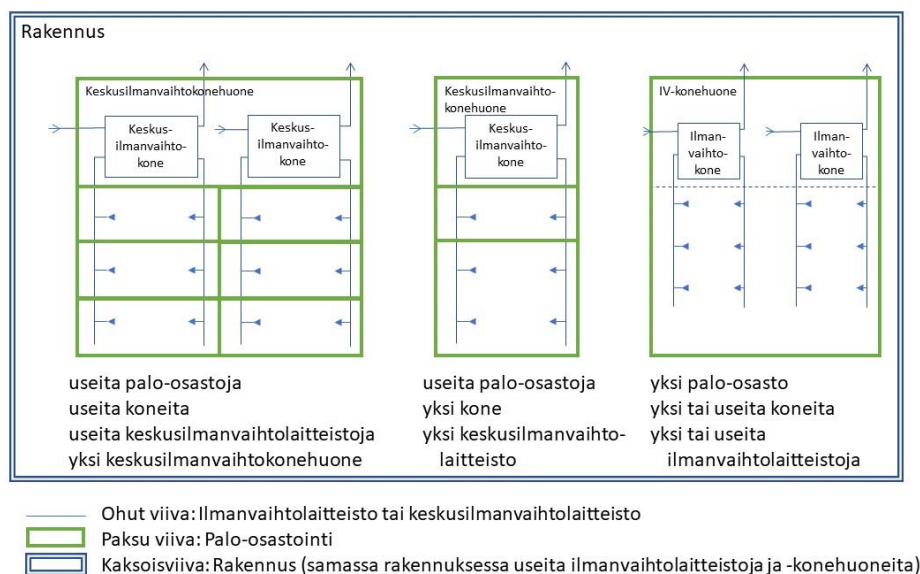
Rakennus

Keskusilmanvaihtokonehuone

Keskus-ilmanvaihto-kone

Keskus-ilmanvaihto-kone

Keskusilmanvaihto-konehuone

Keskus-ilmanvaihto-kone

IV-konehuone

Ilman-vaihto-kone

Ilman-vaihto-kone

useita palo-osastoja
useita koneita
useita keskusilmanvaihtolaitteistoja
yksi keskusilmanvaihtokonehuone

useita palo-osastoja
yksi kone
yksi keskusilmanvaihto-laitteisto

yksi palo-osasto
yksi tai useita koneita
yksi tai useita ilmanvaihtolaitteistoja

Ohut viiva: Ilmanvaihtolaitteisto tai keskusilmanvaihtolaitteisto
Paksu viiva: Palo-osastointi
Kaksoisviiva: Rakennus (samassa rakennuksessa useita ilmanvaihtolaitteistoja ja -konehuoneita)